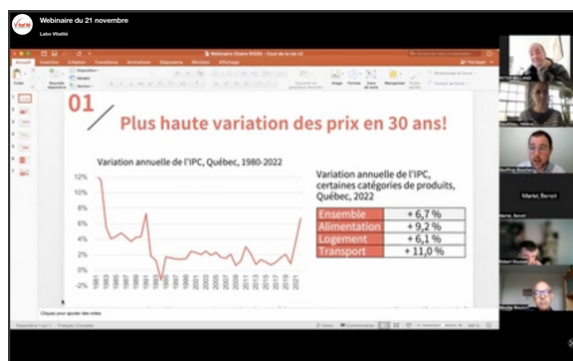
Webinaire du 21 novembre

Labo Vitalité

01

Plus haute variation des prix en 30 ans!

Variation annuelle de l'IPC, Québec, 1980-2022

12%
10%
8%
6%
4%
2%
0%
-2%

Variation annuelle de l'IPC, certaines catégories de produits, Québec, 2022

| Ensemble | + 6,7 % |
|---|---|
| Alimentation | + 9,2 % |
| Logement | + 6,1 % |
| Transport | + 11,0 % |

Cliquez pour ajouter des notes

Marier, Benoit